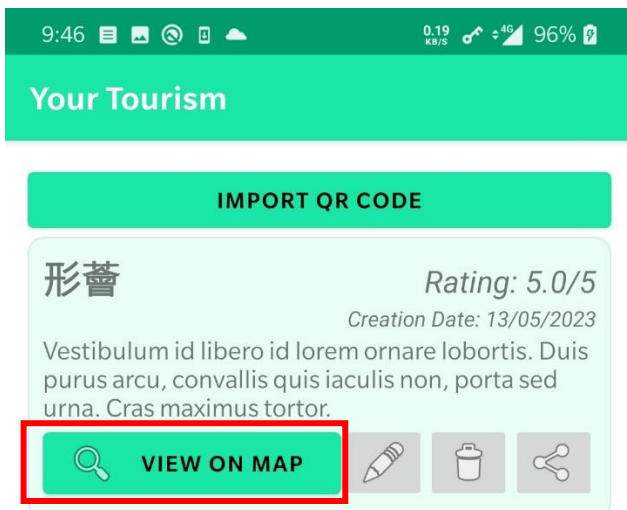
9:46 0.19 KB/S 4G 96%

Your Tourism

IMPORT QR CODE

彤蕾

Rating: 5.0/5

Creation Date: 13/05/2023

Vestibulum id libero id lorem ornare lobortis. Duis purus arcu, convallis quis iaculis non, porta sed urna. Cras maximus tortor.

VIEW ON MAP